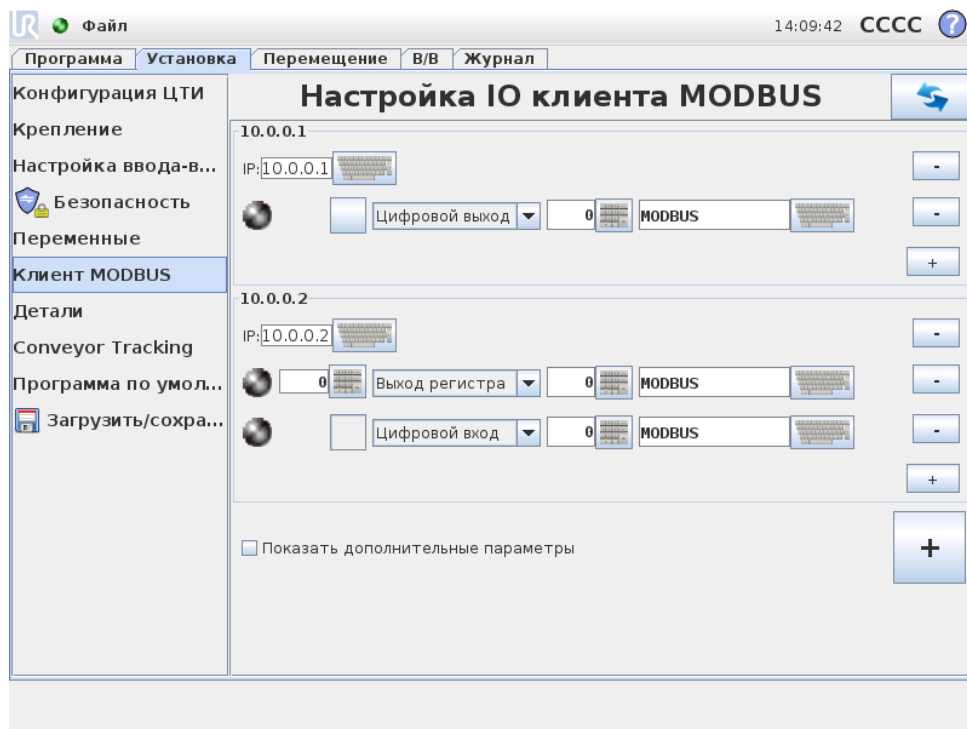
Файл

14:09:42 CCCC ?

Программа | Установка | Перемещение | В/В | Журнал

Конфигурация ЦТИ
Крепление
Настройка ввода-в...
Безопасность
Переменные
Клиент MODBUS
Детали
Conveyor Tracking
Программа по умол...
Загрузить/сохра...

Настройка IO клиента MODBUS

10.0.0.1
IP: 10.0.0.1
Цифровой выход 0 MODBUS
-
-
+

10.0.0.2
IP: 10.0.0.2
0 Выход регистра 0 MODBUS
Цифровой вход 0 MODBUS
-
-
-
+

Показать дополнительные параметры

+